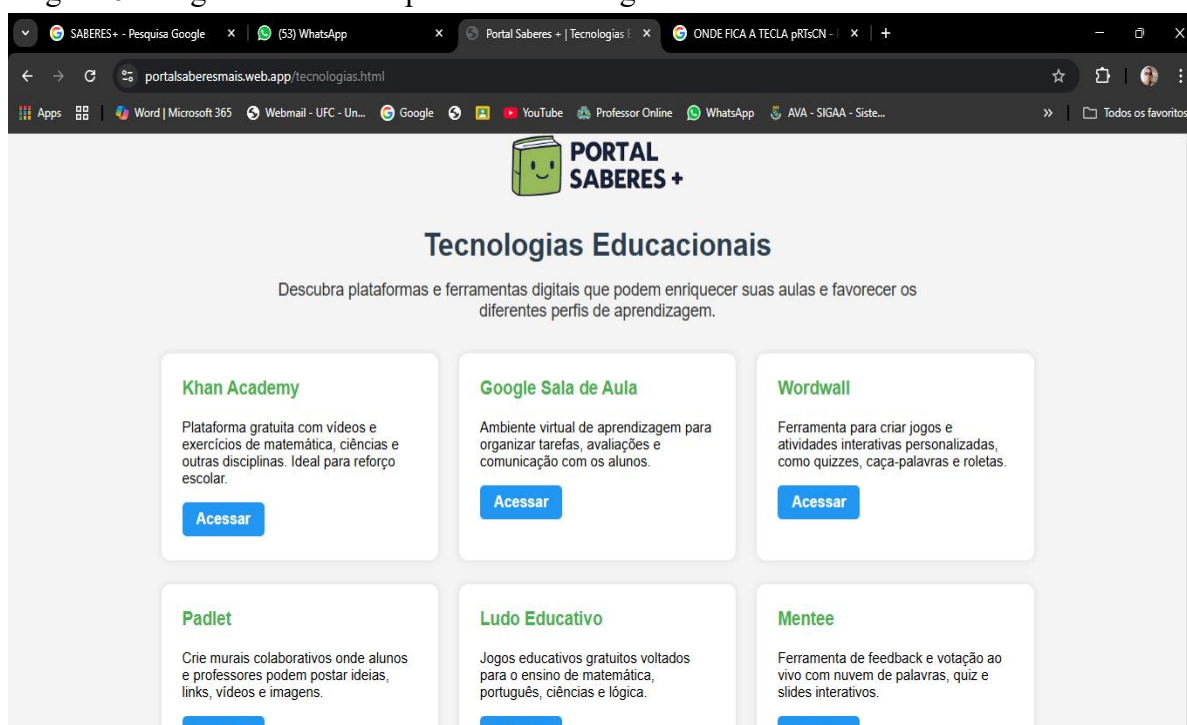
SABERES+ - Pesquisa Google
(53) WhatsApp
Portal Saberes + | Tecnologias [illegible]
ONDE FICA A TECLA pRTsCN - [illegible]
+

portalsaberesmais.web.app/tecnologias.html

Apps | Word | Microsoft 365 | Webmail - UFC - Un... | Google | YouTube | Professor Online | WhatsApp | AVA - SIGAA - Siste... | » | Todos os favoritos

PORTAL SABERES +

Tecnologias Educacionais

Descubra plataformas e ferramentas digitais que podem enriquecer suas aulas e favorecer os diferentes perfis de aprendizagem.

Khan Academy

Plataforma gratuita com vídeos e exercícios de matemática, ciências e outras disciplinas. Ideal para reforço escolar.

Acessar

Google Sala de Aula

Ambiente virtual de aprendizagem para organizar tarefas, avaliações e comunicação com os alunos.

Acessar

Wordwall

Ferramenta para criar jogos e atividades interativas personalizadas, como quizzes, caça-palavras e roletas.

Acessar

Padlet

Crie murais colaborativos onde alunos e professores podem postar ideias, links, vídeos e imagens.

Ludo Educativo

Jogos educativos gratuitos voltados para o ensino de matemática, português, ciências e lógica.

Mentee

Ferramenta de feedback e votação ao vivo com nuvem de palavras, quiz e slides interativos.